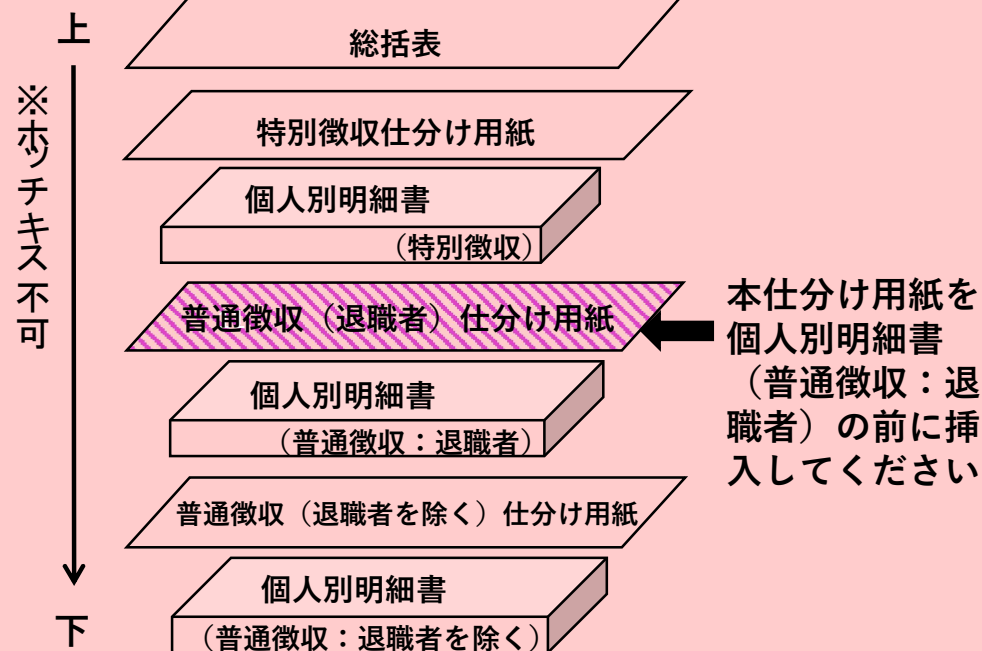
上

※ホッチキス不可

下

総括表

特別徴収仕分け用紙

個人別明細書

（特別徴収）

普通徴収（退職者）仕分け用紙

個人別明細書

（普通徴収：退職者）

普通徴収（退職者を除く）仕分け用紙

個人別明細書

（普通徴収：退職者を除く）

本仕分け用紙を個人別明細書（普通徴収：退職者）の前に挿入してください